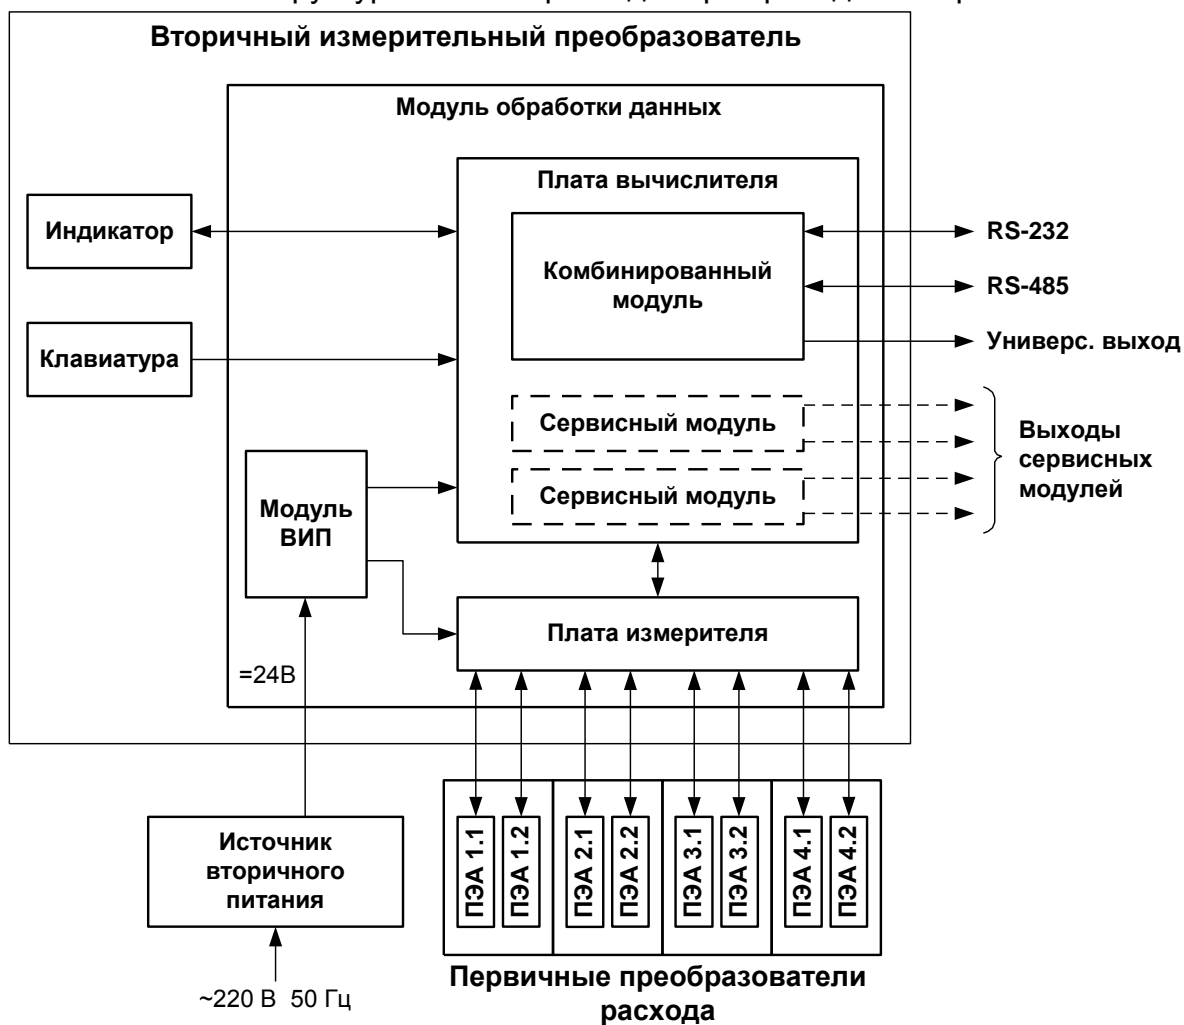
Вторичный измерительный преобразователь

Модуль обработки данных

Плата вычислителя

Индикатор

Комбинированный модуль

RS-232

RS-485

Клавиатура

Универс. выход

Сервисный модуль

Сервисный модуль

Выходы сервисных модулей

Модуль ВИП

Плата измерителя

=24В

ПЭА 1.1
ПЭА 1.2
ПЭА 2.1
ПЭА 2.2
ПЭА 3.1
ПЭА 3.2
ПЭА 4.1
ПЭА 4.2

Источник вторичного питания

~220 В 50 Гц

Первичные преобразователи расхода